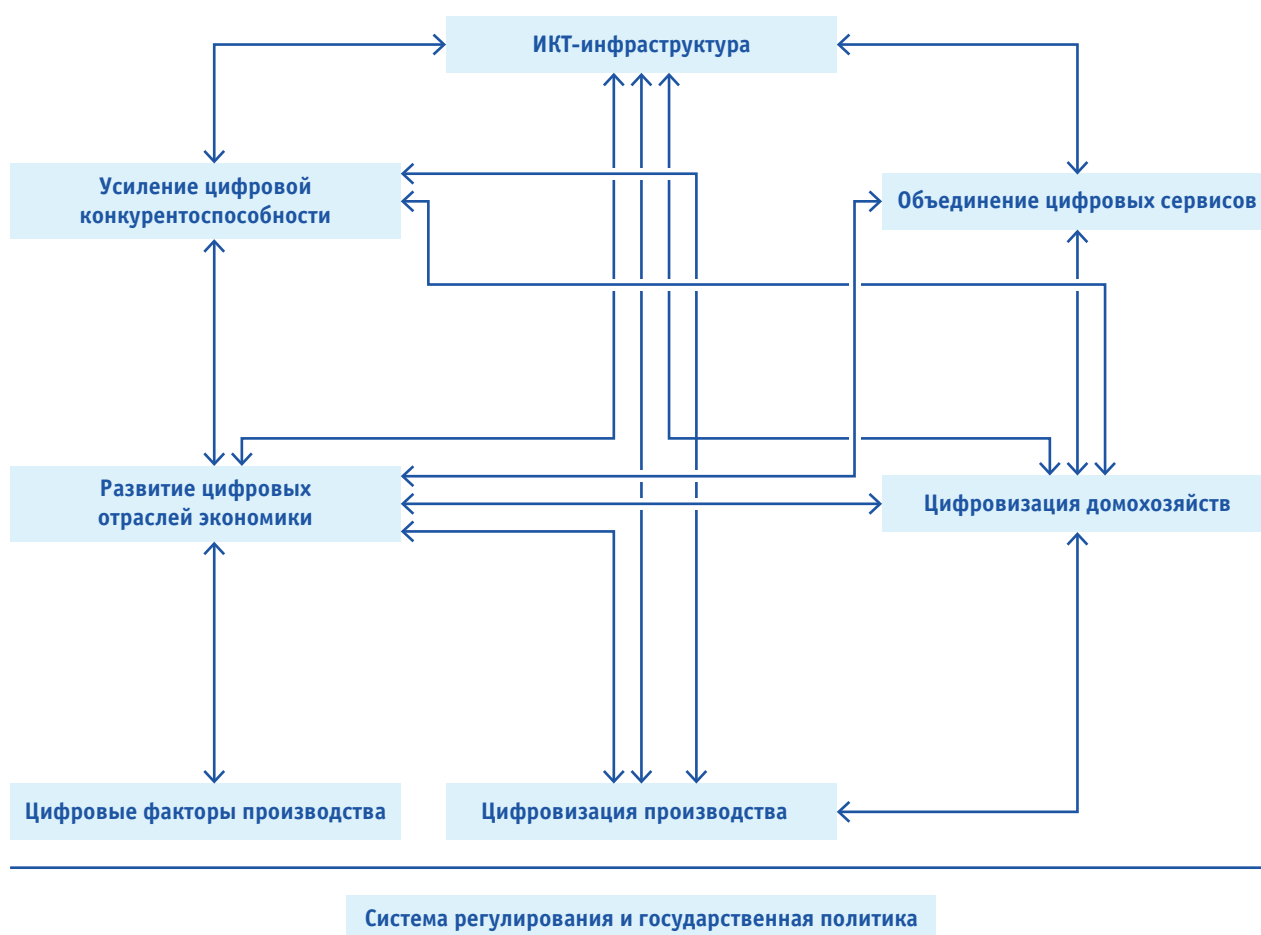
ИКТ-инфраструктура

Усиление цифровой конкурентоспособности

Объединение цифровых сервисов

Развитие цифровых отраслей экономики

Цифровизация домохозяйств

Цифровые факторы производства

Цифровизация производства

Система регулирования и государственная политика